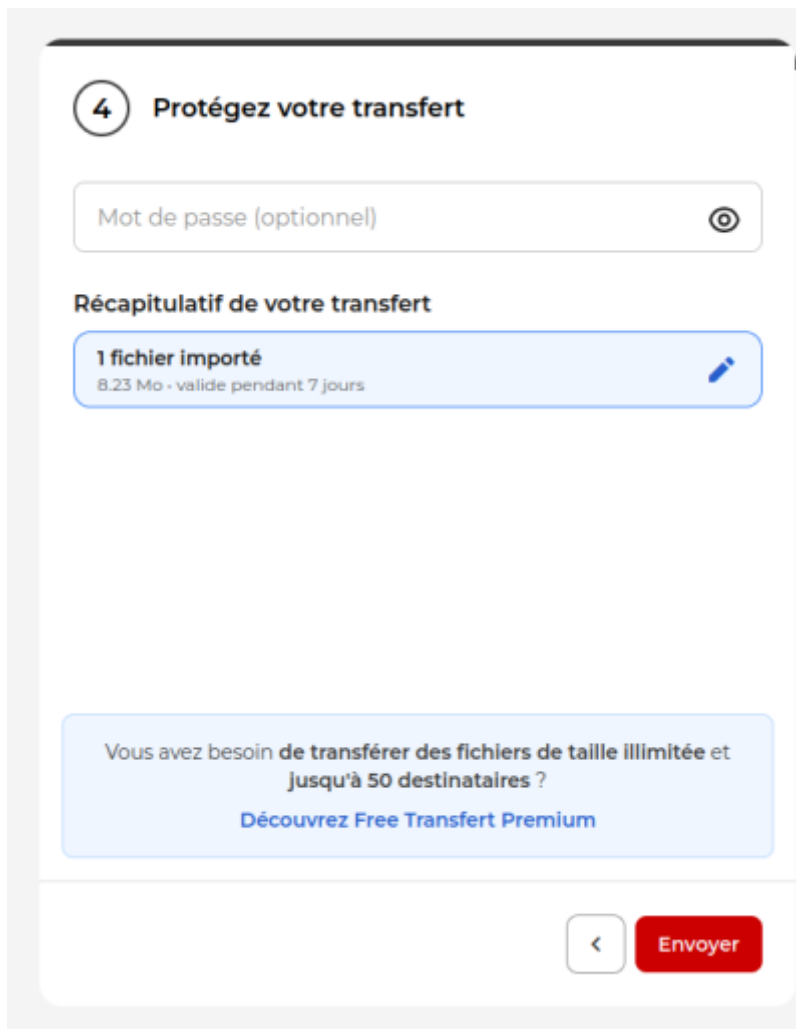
4 Protégez votre transfert

Mot de passe (optionnel)

Récapitulatif de votre transfert

1 fichier importé
8.23 Mo • valide pendant 7 jours

Vous avez besoin de transférer des fichiers de taille illimitée et jusqu'à 50 destinataires ?
Découvrez Free Transfert Premium

<
Envoyer